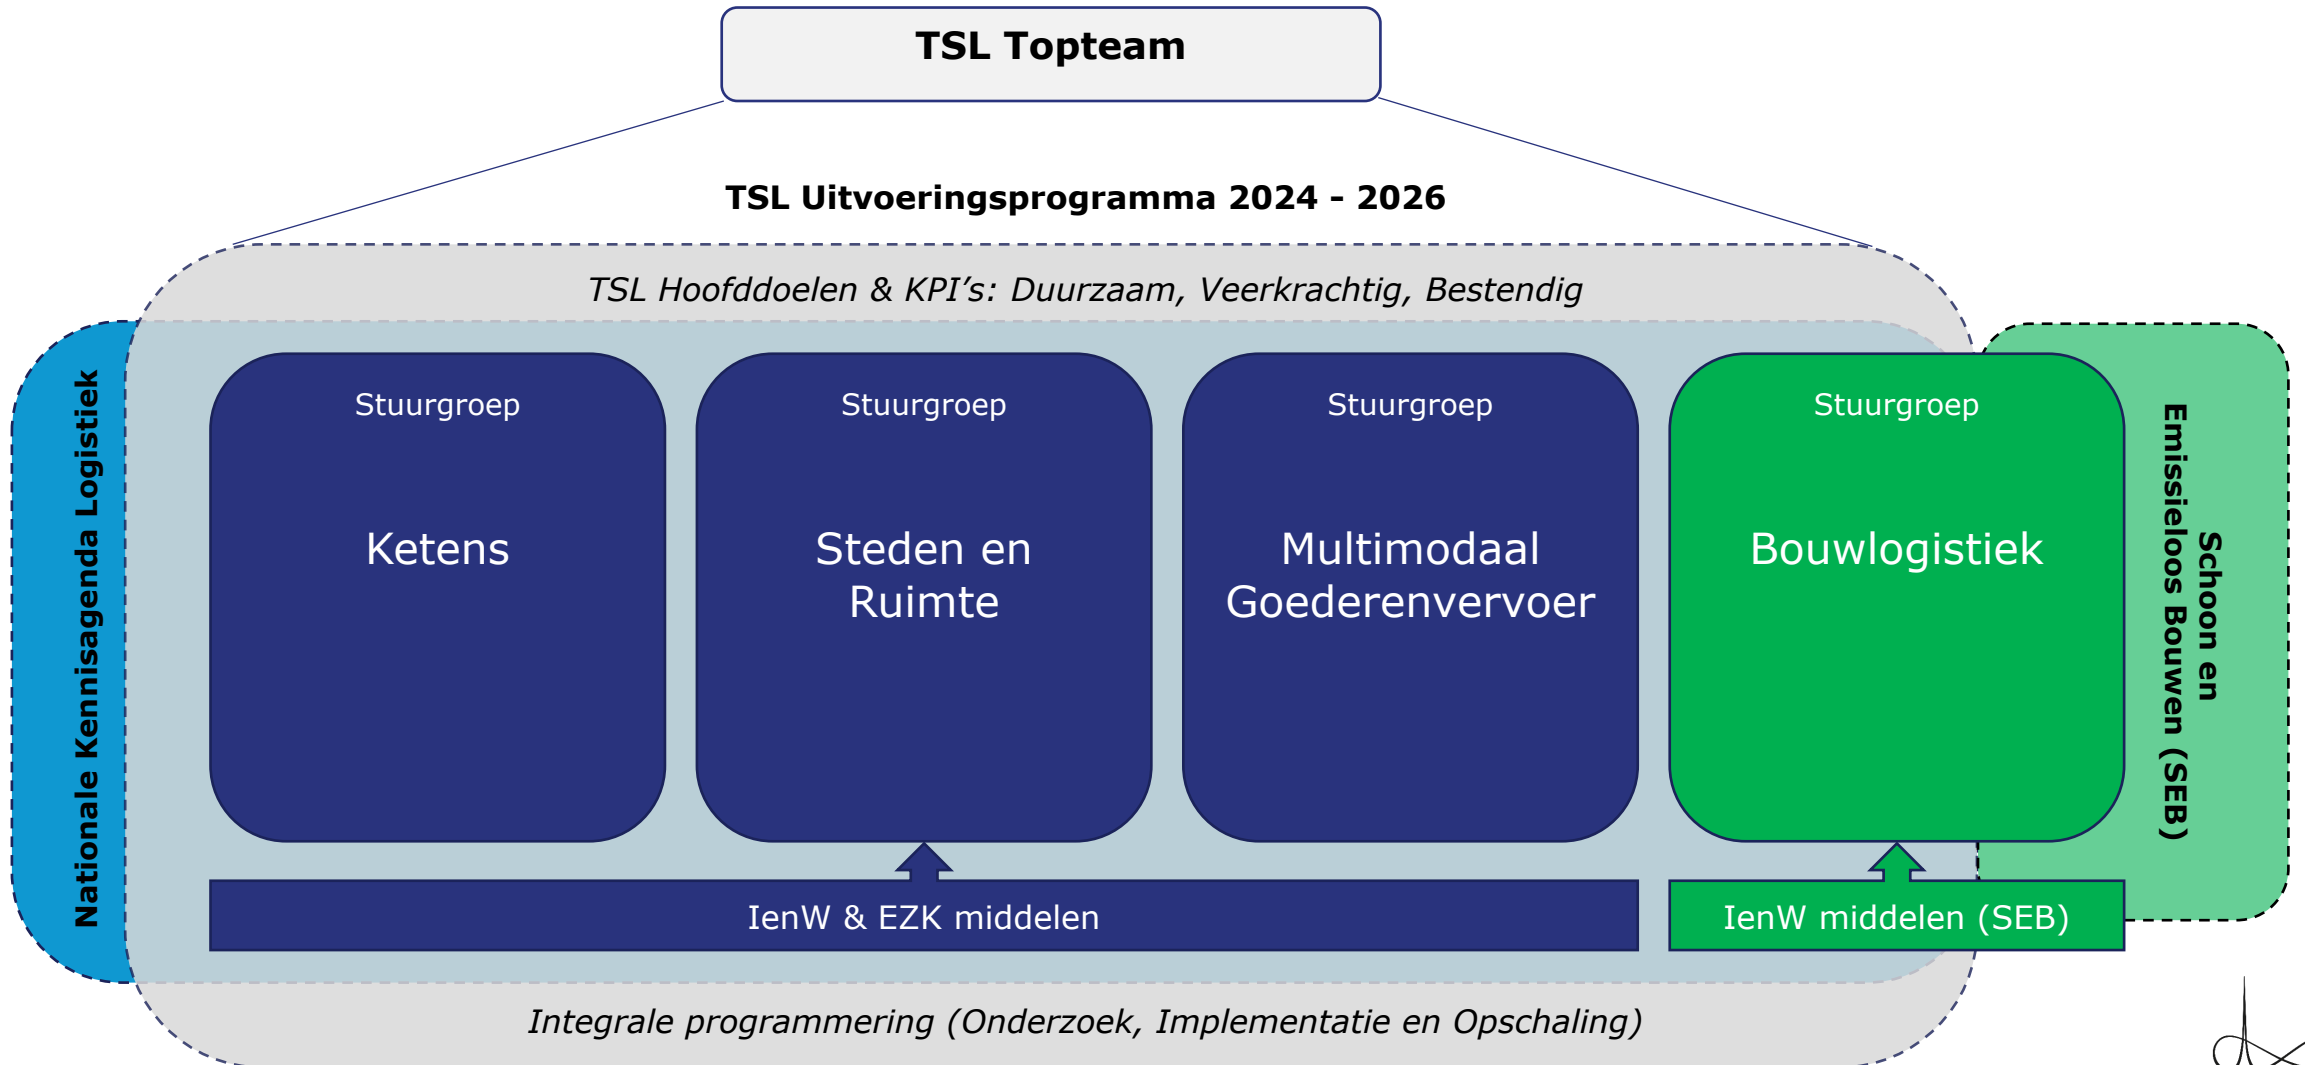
TSL Topteam

TSL Uitvoeringsprogramma 2024 - 2026

TSL Hoofddoelen & KPI's: Duurzaam, Veerkrachtig, Bestendig

Nationale Kennisagenda Logistiek

Stuurgroep

Ketens

Stuurgroep

Steden en Ruimte

Stuurgroep

Multimodaal Goederenvervoer

Stuurgroep

Bouwlogistiek

Schoon en Emissieloos Bouwen (SEB)

IenW & EZK middelen

IenW middelen (SEB)

Integrale programmering (Onderzoek, Implementatie en Opschaling)